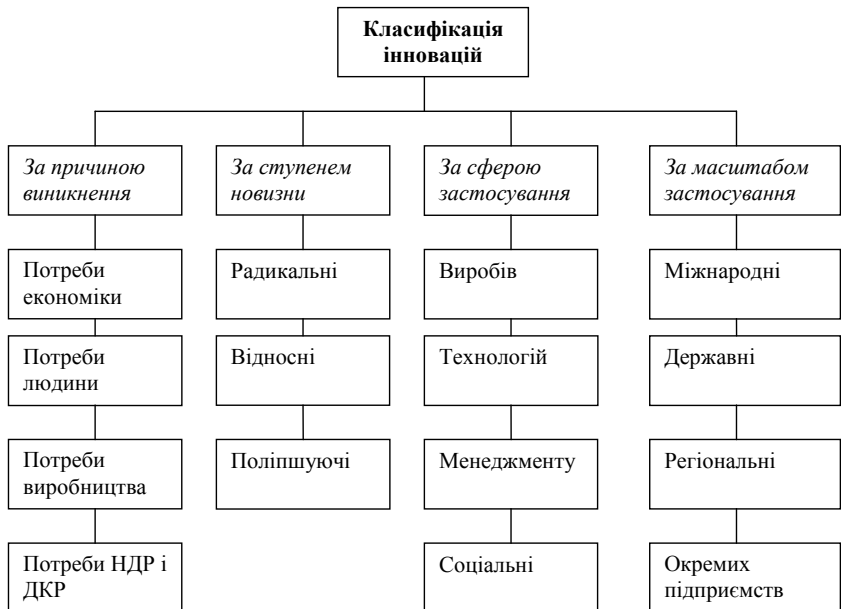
Класифікація інновацій

За причиною виникнення

Потреби економіки

Потреби людини

Потреби виробництва

Потреби НДР і ДКР

За ступенем новизни

Радикальні

Відносні

Поліпшуючі

За сферою застосування

Виробів

Технологій

Менеджменту

Соціальні

За масштабом застосування

Міжнародні

Державні

Регіональні

Окремих підприємств